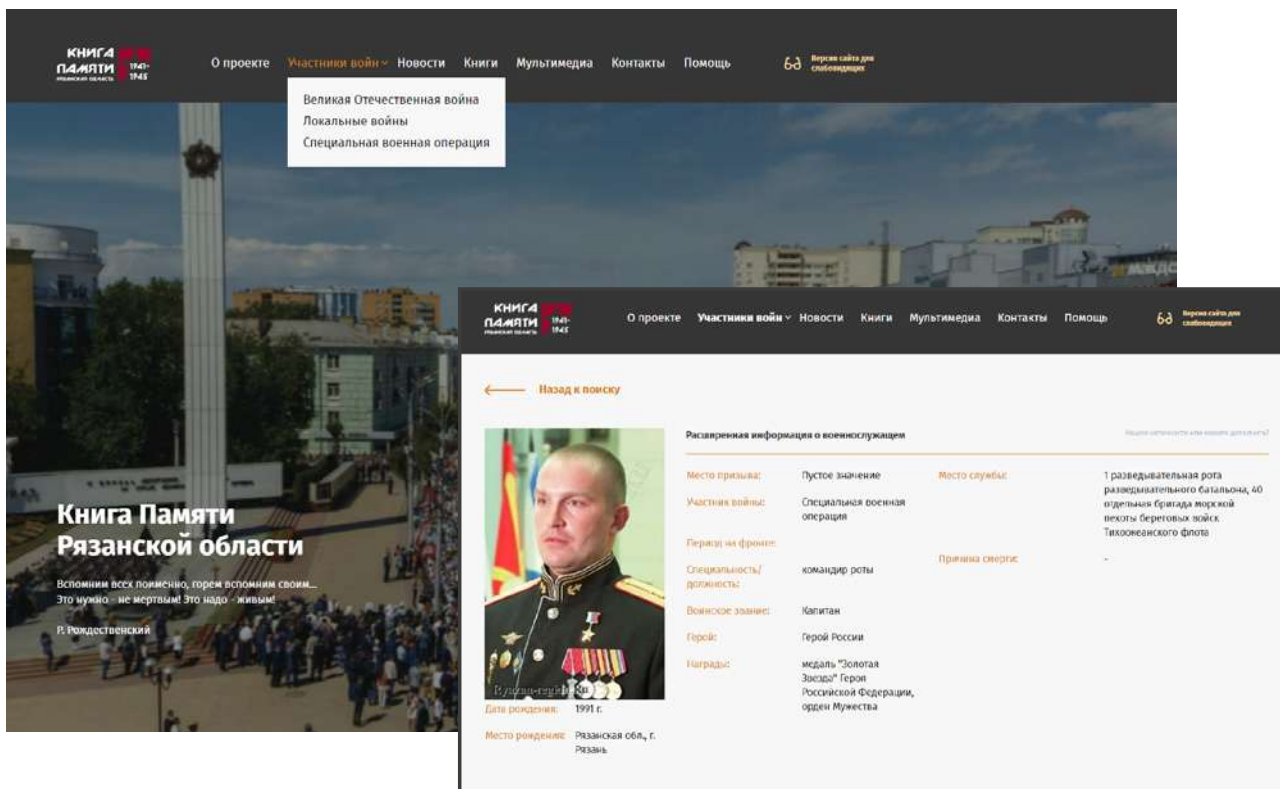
КНИГА ПАМЯТИ РЯЗАНСКАЯ ОБЛАСТЬ 1941-1945

О проекте Участники войн Новости Книги Мультимедиа Контакты Помощь

Версия сайта для слабовидящих

Великая Отечественная война
Локальные войны
Специальная военная операция

Книга Памяти Рязанской области

Вспомним всех поименно, горем вспомним своим... Это нужно - не мертвым! Это надо - живым!

Р. Рождественский

КНИГА ПАМЯТИ РЯЗАНСКАЯ ОБЛАСТЬ 1941-1945

О проекте Участники войн Новости Книги Мультимедиа Контакты Помощь

Версия сайта для слабовидящих

Назад к поиску

Расширенная информация о военнослужащем

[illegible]

Место призыва: Пустое значение
Участник войны: Специальная военная операция
Период на фронте:
Специальность/должность: командир роты
Воинское звание: Капитан
Герой: Герой России
Награды: медаль "Золотая Звезда" Героя Российской Федерации, орден Мужества

Место службы: 1 разведывательная рота разведывательного батальона, 40 отдельная бригада морской пехоты береговых войск Тихоокеанского флота
Причина смерти: -

Дата рождения: 1991 г.
Место рождения: Рязанская обл., г. Рязань